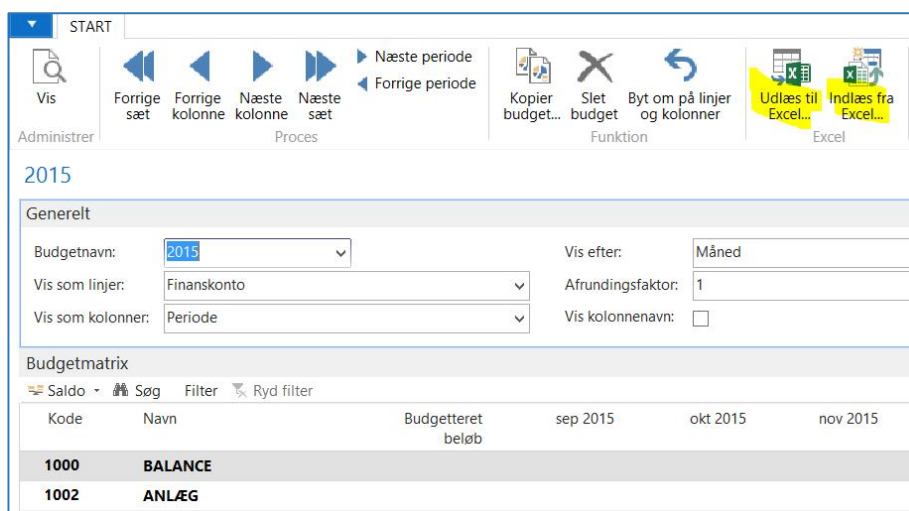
START

Vis
Administrer

Forrige sæt
Forrige kolonne
Næste kolonne
Næste sæt
Næste periode
Forrige periode
Proces

Kopier budget...
Slet budget
Byt om på linjer og kolonner
Funktion

Udlæs til Excel...
Indlæs fra Excel...
Excel

2015

Generelt

Budgetnavn: 2015
Vis som linjer: Finanskonto
Vis som kolonner: Periode
Vis efter: Måned
Afrundingsfaktor: 1
Vis kolonnenavn:

Budgetmatrix

Saldo · Søg Filter Ryd filter

| Kode | Navn | Budgetteret beløb | sep 2015 | okt 2015 | nov 2015 |
|---|---|---|---|---|---|
| 1000 | BALANCE | | | | |
| 1002 | ANLÆG | | | | |